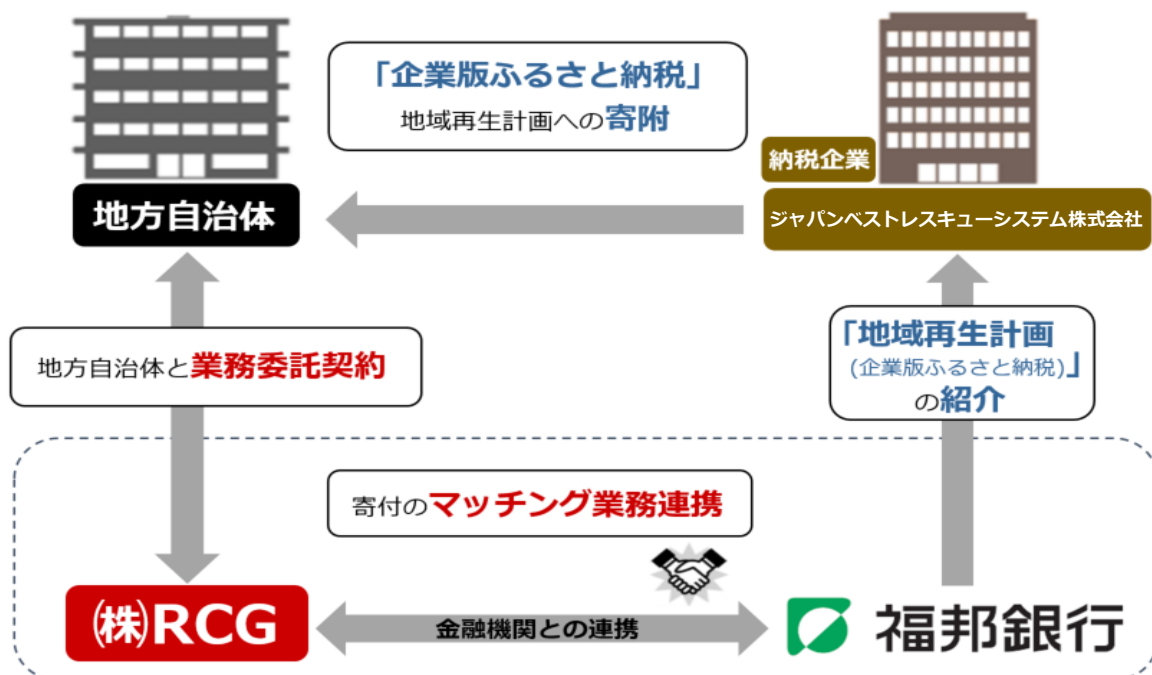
「企業版ふるさと納税」
地域再生計画への寄附

納税企業

地方自治体

ジャパンベストレスキューシステム株式会社

地方自治体と業務委託契約

「地域再生計画
(企業版ふるさと納税)」
の紹介

寄付のマッチング業務連携

㈱RCG

金融機関との連携

福邦銀行